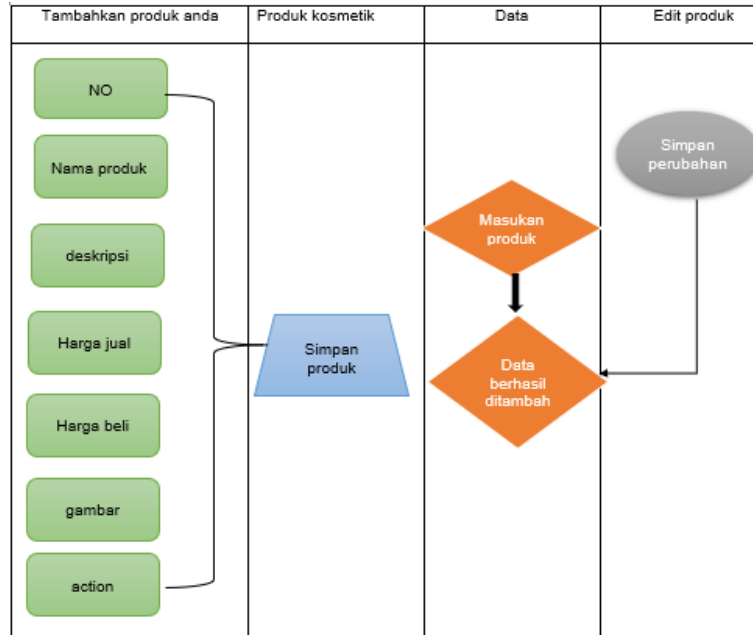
| Tambahkan produk anda | Produk kosmetik | Data | Edit produk |
|---|---|---|---|

NO

Nama produk

deskripsi

Harga jual

Harga beli

gambar

action

Simpan produk

Masukan produk

Data berhasil ditambah

Simpan perubahan